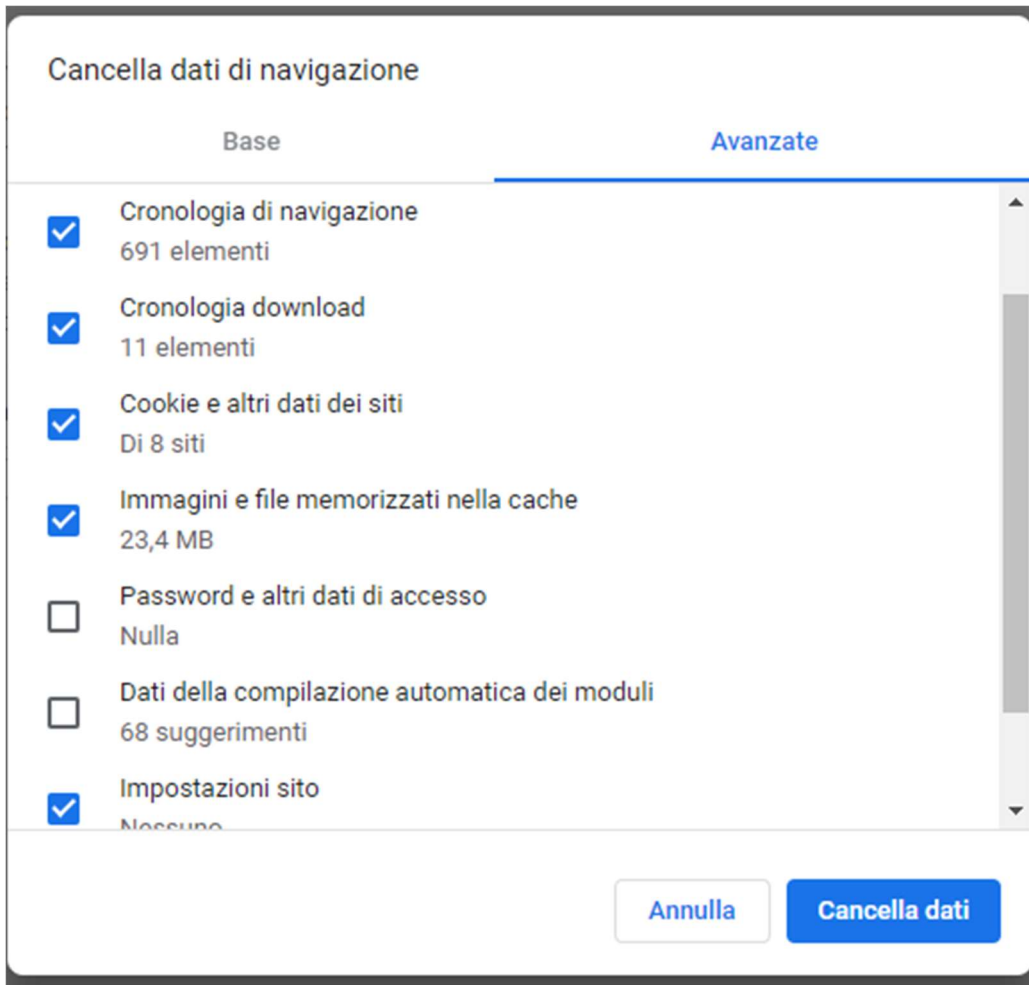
Cancella dati di navigazione

Base

Avanzate

Cronologia di navigazione
691 elementi

Cronologia download
11 elementi

Cookie e altri dati dei siti
Di 8 siti

Immagini e file memorizzati nella cache
23,4 MB

Password e altri dati di accesso
Nulla

Dati della compilazione automatica dei moduli
68 suggerimenti

Impostazioni sito
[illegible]

Annulla

Cancella dati